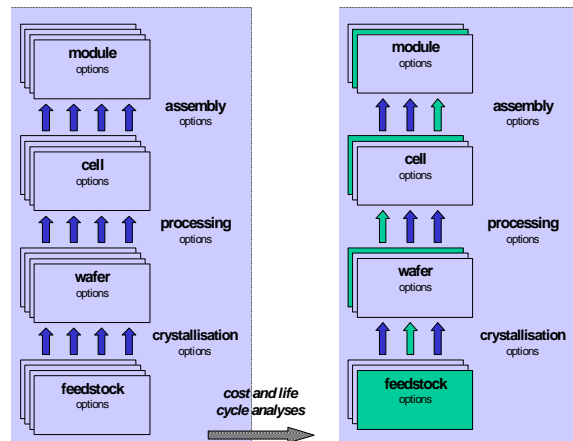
module
options

assembly
options

cell
options

processing
options

wafer
options

crystallisation
options

feedstock
options

cost and life cycle analyses

module
options

assembly
options

cell
options

processing
options

wafer
options

crystallisation
options

feedstock
options